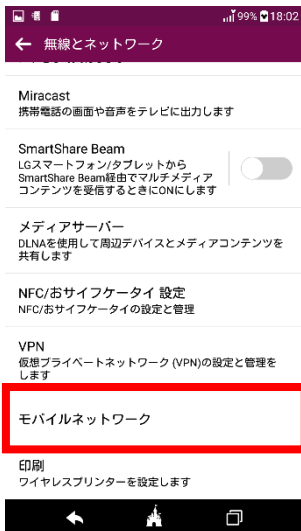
99% 18:02
無線とネットワーク

Miracast
携帯電話の画面や音声をテレビに出力します

SmartShare Beam
LGスマートフォン/タブレットからSmartShare Beam経由でマルチメディアコンテンツを受信するときにONにします

メディアサーバー
DLNAを使用して周辺デバイスとメディアコンテンツを共有します

NFC/おサイフケータイ 設定
NFC/おサイフケータイの設定と管理

VPN
仮想プライベートネットワーク (VPN)の設定と管理をします

モバイルネットワーク

印刷
ワイヤレスプリンターを設定します